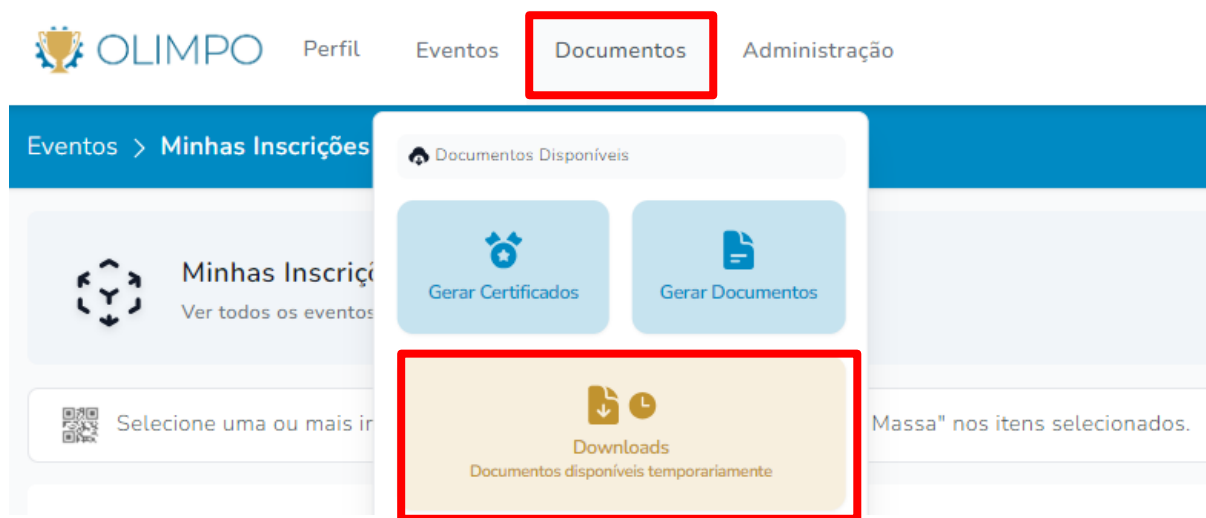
OLIMPO Perfil Eventos Documentos Administração

Eventos > Minhas Inscriçõ

Documentos Disponíveis

Gerar Certificados

Gerar Documentos

Minhas Inscriçõ
Ver todos os eventos

Downloads
Documentos disponíveis temporariamente

Selecione uma ou mais in Massa" nos itens selecionados.